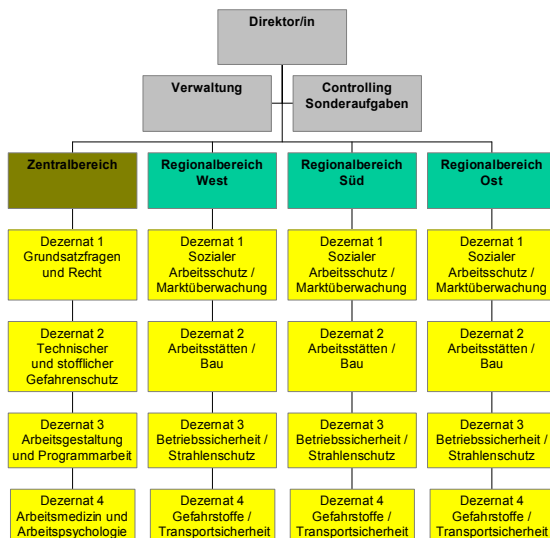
Direktor/in

Verwaltung

Controlling Sonderaufgaben

Zentralbereich

Dezernat 1 Grundsatzfragen und Recht

Dezernat 2 Technischer und stofflicher Gefahrenschutz

Dezernat 3 Arbeitsgestaltung und Programmarbeit

Dezernat 4 Arbeitsmedizin und Arbeitspsychologie

Regionalbereich West

Dezernat 1 Sozialer Arbeitsschutz / Marktüberwachung

Dezernat 2 Arbeitsstätten / Bau

Dezernat 3 Betriebssicherheit / Strahlenschutz

Dezernat 4 Gefahrstoffe / Transportsicherheit

Regionalbereich Süd

Dezernat 1 Sozialer Arbeitsschutz / Marktüberwachung

Dezernat 2 Arbeitsstätten / Bau

Dezernat 3 Betriebssicherheit / Strahlenschutz

Dezernat 4 Gefahrstoffe / Transportsicherheit

Regionalbereich Ost

Dezernat 1 Sozialer Arbeitsschutz / Marktüberwachung

Dezernat 2 Arbeitsstätten / Bau

Dezernat 3 Betriebssicherheit / Strahlenschutz

Dezernat 4 Gefahrstoffe / Transportsicherheit